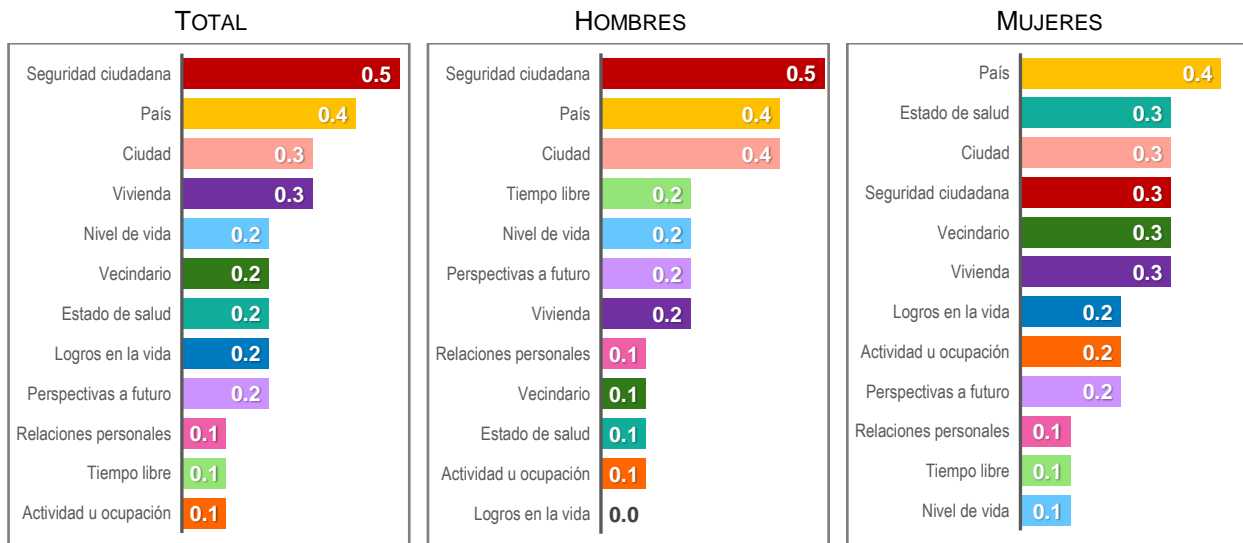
TOTAL

| | |
|---|---|
| Seguridad ciudadana | 0.5 |
| País | 0.4 |
| Ciudad | 0.3 |
| Vivienda | 0.3 |
| Nivel de vida | 0.2 |
| Vecindario | 0.2 |
| Estado de salud | 0.2 |
| Logros en la vida | 0.2 |
| Perspectivas a futuro | 0.2 |
| Relaciones personales | 0.1 |
| Tiempo libre | 0.1 |
| Actividad u ocupación | 0.1 |

HOMBRES

| | |
|---|---|
| Seguridad ciudadana | 0.5 |
| País | 0.4 |
| Ciudad | 0.4 |
| Tiempo libre | 0.2 |
| Nivel de vida | 0.2 |
| Perspectivas a futuro | 0.2 |
| Vivienda | 0.2 |
| Relaciones personales | 0.1 |
| Vecindario | 0.1 |
| Estado de salud | 0.1 |
| Actividad u ocupación | 0.1 |
| Logros en la vida | 0.0 |

MUJERES

| | |
|---|---|
| País | 0.4 |
| Estado de salud | 0.3 |
| Ciudad | 0.3 |
| Seguridad ciudadana | 0.3 |
| Vecindario | 0.3 |
| Vivienda | 0.3 |
| Logros en la vida | 0.2 |
| Actividad u ocupación | 0.2 |
| Perspectivas a futuro | 0.2 |
| Relaciones personales | 0.1 |
| Tiempo libre | 0.1 |
| Nivel de vida | 0.1 |